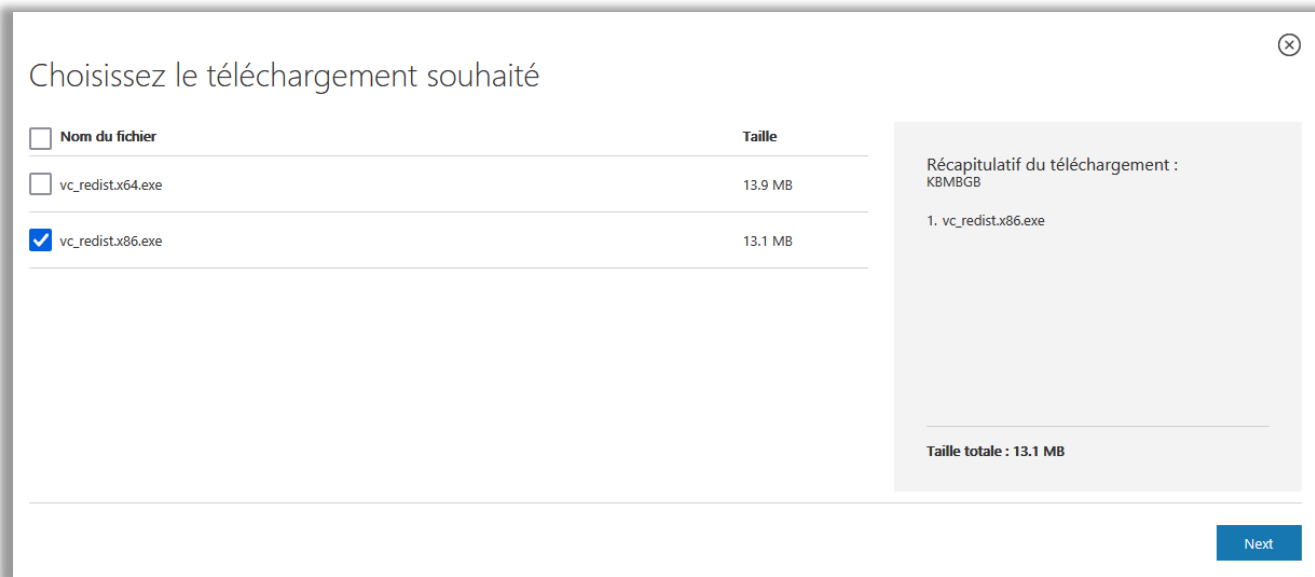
Choisissez le téléchargement souhaité

| Nom du fichier | Taille |
|---|---|
| vc_redist.x64.exe | 13.9 MB |
| vc_redist.x86.exe | 13.1 MB |

Récapitulatif du téléchargement :
KBMBGB

1. vc_redist.x86.exe

Taille totale : 13.1 MB

Next